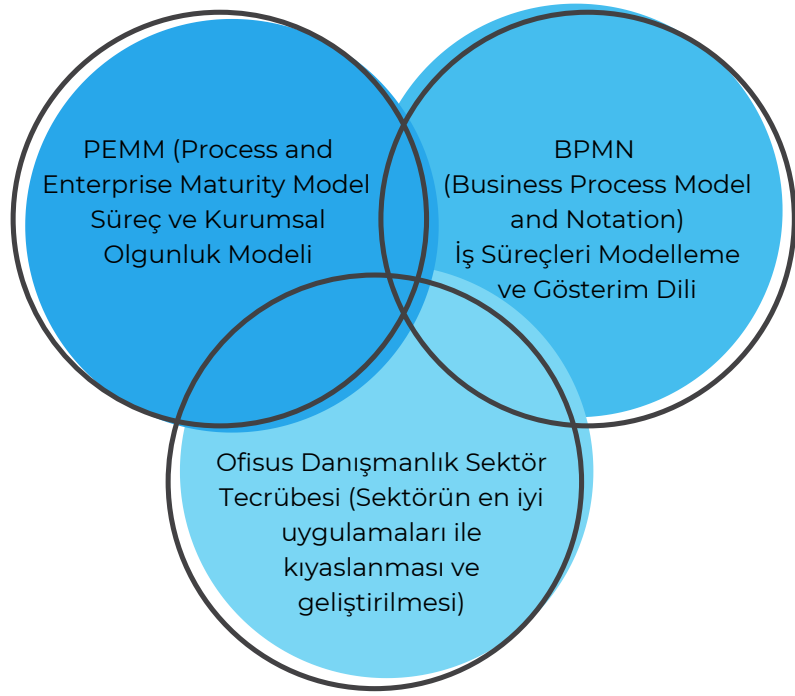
PEMM (Process and Enterprise Maturity Model Süreç ve Kurumsal Olgunluk Modeli

BPMN (Business Process Model and Notation) İş Süreçleri Modelleme ve Gösterim Dili

Ofisus Danışmanlık Sektör Tecrübesi (Sektörün en iyi uygulamaları ile kıyaslanması ve geliştirilmesi)